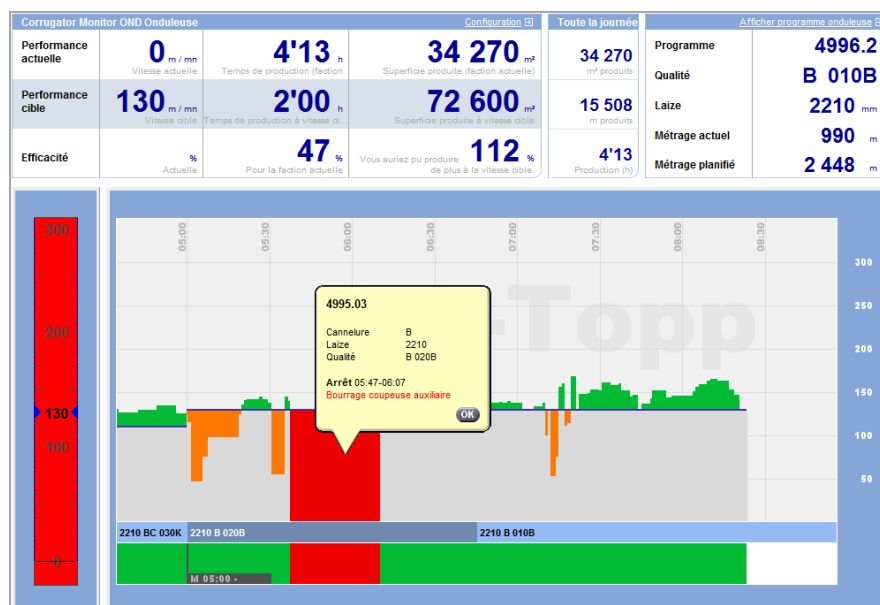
Corrugator Monitor OND Onduleuse

Configuration

Toute la journée

Afficher programme onduleuse

| Performance actuelle | 0 m / mn Vitesse actuelle | 4'13 h Temps de production (faction | 34 270 m² Superficie produite (faction actuelle) | 34 270 m² produits |
|---|---|---|---|---|
| Performance cible | 130 m / mn Vitesse cible | 2'00 h Temps de production à vitesse ci... | 72 600 m² Superficie produite à vitesse cible | 15 508 m produits |
| Efficacité | % Actuelle | 47 % Pour la faction actuelle | Vous auriez pu produire de plus à la vitesse cible. 112 % | 4'13 Production (h) |

| Programme | 4996.2 |
|---|---|
| Qualité | B 010B |
| Laize | 2210 mm |
| Métrage actuel | 990 m |
| Métrage planifié | 2 448 m |

300
200
130
100
0

05:00 05:30 06:00 06:30 07:00 07:30 08:00 08:30

300 250 200 150 100 50

Topp

4995.03

Cannelure B
Laize 2210
Qualité B 020B

Arrêt 05:47-06:07
Bourrage coupeuse auxiliaire

OK

2210 BC 030K 2210 B 020B 2210 B 010B

M 05:00 -